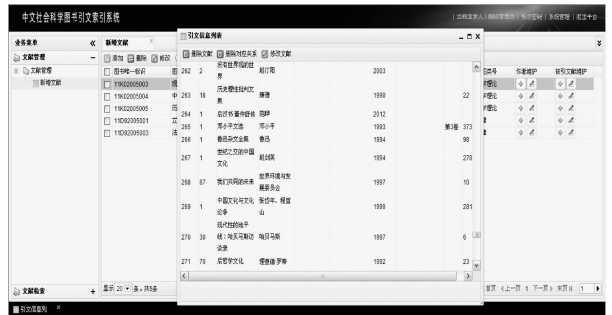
中文社会科学图书引文索引系统

| 当前登录人:超级管理员 | 修改密码 | 系统管理 | 退出平台

业务菜单 «
文献管理 −
文献管理
新增文献

文献检索 +

新增文献 ×
添加 删除 修改
图书唯一标识
11K02005003
11K02005004
11K02005005
11D02005001
11D02005003

显示 20 条，共5条

引文信息列表 _ □ X
删除文献 删除对应关系 修改文献

| | | | | | | |
|---|---|---|---|---|---|---|
| 262 | 2 | 没有世界观的世界 | 赵汀阳 | 2003 | | |
| 263 | 18 | 历史哲学批判文集 | 康德 | 1990 | | 22 |
| 264 | 1 | 启迪传播学传播 | 范畴 | 2012 | | |
| 265 | 1 | 邓小平文选 | 邓小平 | 1993 | 第3卷 | 373 |
| 266 | 1 | 鲁迅杂文全集 | 鲁迅 | 1994 | | 98 |
| 267 | 1 | 世纪之交的中国文化 | 赵剑英 | 1994 | | 278 |
| 268 | 87 | 我们共同的未来 | 世界环境与发展委员会 | 1997 | | 10 |
| 269 | 1 | 中国文化与文化论争 | 张岱年、程宜山 | 1990 | | 281 |
| 270 | 30 | 现代性的地平线：哈贝马斯访谈录 | 哈贝马斯 | 1997 | | 6 |
| 271 | 70 | 后哲学文化 | 理查德·罗蒂 | 1992 | | 23 |

出版号 作者维护 引文维护

首页 上一页 1 下一页 末页共 1

引文信息列 ×